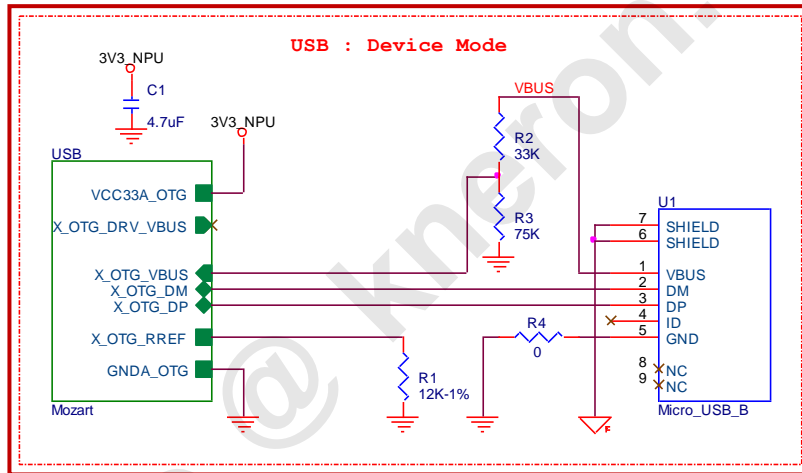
USB : Device Mode

3V3_NPU
C1
4.7uF
3V3_NPU
USB
VCC33A_OTG
X_OTG_DRV_VBUS
X_OTG_VBUS
X_OTG_DM
X_OTG_DP
X_OTG_RREF
GNDA_OTG
Mozart

VBUS
R2
33K
R3
75K
R1
12K-1%
R4
0

U1
7 SHIELD
6 SHIELD
1 VBUS
2 DM
3 DP
4 ID
5 GND
8 NC
9 NC
Micro_USB_B

@ kneron.